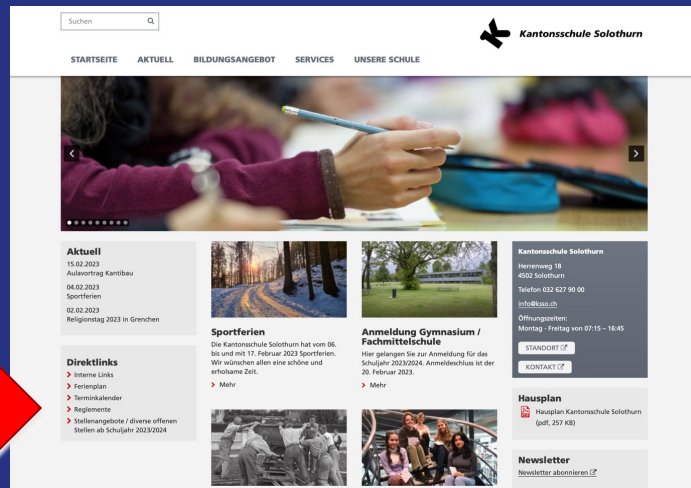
Suchen

Kantonsschule Solothurn

STARTSEITE AKTUELL BILDUNGSANGEBOT SERVICES UNSERE SCHULE

Aktuell
15.02.2023
Aulavortrag Kantibau

04.02.2023
Sportferien

02.02.2023
Religionstag 2023 in Grenchen

Direktlinks
Interne Links
Ferienplan
Terminkalender
Reglemente
Stellenangebote / diverse offenen Stellen ab Schuljahr 2023/2024

Sportferien
Die Kantonsschule Solothurn hat vom 06. bis und mit 17. Februar 2023 Sportferien. Wir wünschen allen eine schöne und erholsame Zeit.
Mehr

Anmeldung Gymnasium / Fachmittelschule
Hier gelangen Sie zur Anmeldung für das Schuljahr 2023/2024. Anmeldeschluss ist der 20. Februar 2023.
Mehr

Kantonsschule Solothurn
Herrenweg 18
4502 Solothurn
Telefon 032 627 90 00
info@ksso.ch
Öffnungszeiten:
Montag - Freitag von 07:15 – 16:45
STANDORT
KONTAKT

Hausplan
Hausplan Kantonsschule Solothurn (pdf, 257 KB)

Newsletter
Newsletter abonnieren